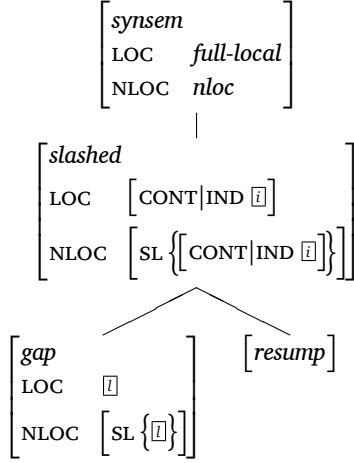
$\begin{bmatrix} \textit{synsem} & \\ \text{LOC} & \textit{full-local} \\ \text{NLOC} & \textit{nloc} \end{bmatrix}$

$\begin{bmatrix} \textit{slashed} & \\ \text{LOC} & \begin{bmatrix} \text{CONT}|\text{IND } \boxed{i} \end{bmatrix} \\ \text{NLOC} & \begin{bmatrix} \text{SL } \left\{ \begin{bmatrix} \text{CONT}|\text{IND } \boxed{i} \end{bmatrix} \right\} \end{bmatrix} \end{bmatrix}$

$\begin{bmatrix} \textit{gap} & \\ \text{LOC} & \boxed{l} \\ \text{NLOC} & \begin{bmatrix} \text{SL } \left\{ \boxed{l} \right\} \end{bmatrix} \end{bmatrix}$

$\begin{bmatrix} \textit{resump} \end{bmatrix}$